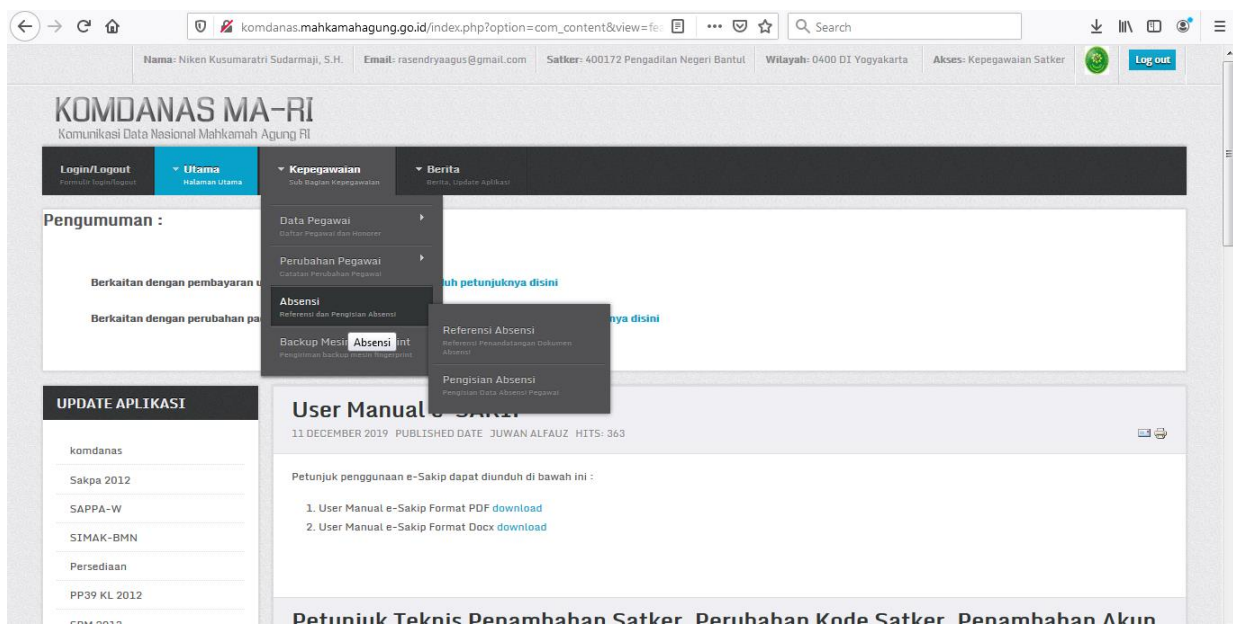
komdanas.mahkamahagung.go.id/index.php?option=com_content&view=fe

Search

Nama: Niken Kusumaratri Sudarmaji, S.H. Email: rasendryaagus@gmail.com Satker: 400172 Pengadilan Negeri Bantul Wilayah: 0400 DI Yogyakarta Akses: Kepegawaian Satker

Log out

KOMDANAS MA-RI
Komunikasi Data Nasional Mahkamah Agung RI

Login/Logout
Formulir login/logout

Utama
Halaman Utama

Kepegawaian
Sub Bagian Kepegawaian

Berita
Berita, Update Aplikasi

Pengumuman :

Data Pegawai
Daftar Pegawai dan Honorer

Perubahan Pegawai
Catatan Perubahan Pegawai

Absensi
Referensi dan Pengisian Absensi

Backup Mesi Absensi int
Pengiriman backup mesin fingerprint

Referensi Absensi
Referensi Penandatangan Dokumen Absensi

Pengisian Absensi
Pengisian Data Absensi Pegawai

Berkaitan dengan pembayaran u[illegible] uh petunjuknya disini

Berkaitan dengan perubahan pa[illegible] nya disini

UPDATE APLIKASI

komdanas

Sakpa 2012

SAPPA-W

SIMAK-BMN

Persediaan

PP39 KL 2012

SPM 2012

User Manual e-SAKIP
11 DECEMBER 2019 PUBLISHED DATE JUWAN ALFAUZ HITS: 363

Petunjuk penggunaan e-Sakip dapat diunduh di bawah ini :

1. User Manual e-Sakip Format PDF download
2. User Manual e-Sakip Format Docx download

Petunjuk Teknis Penambahan Satker, Perubahan Kode Satker, Penambahan Akun